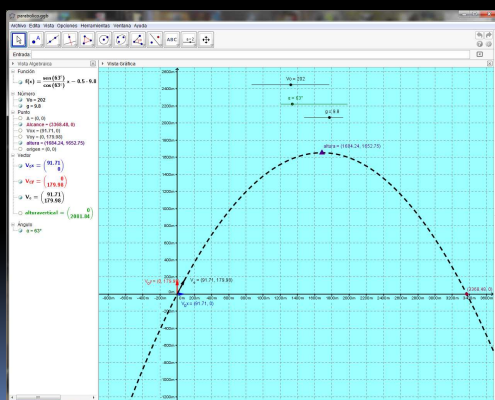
parabolico.ggb
Archivo Edita Vista Opciones Herramientas Ventana Ayuda
ABC
Entrada:
Vista Algebraica
Vista Gráfica
Función
$f(x) = \frac{\text{sen}(63°)}{\cos(63°)} x - 0.5 \cdot 9.8$
Número
Vo = 202
g = 9.8
Punto
A = (0, 0)
Alcance = (3368.48, 0)
Vox = (91.71, 0)
Voy = (0, 179.98)
altura = (1684.24, 1652.75)
origen = (0, 0)
Vector
$V_{OX} = \begin{pmatrix} 91.71 \\ 0 \end{pmatrix}$
$V_{OY} = \begin{pmatrix} 0 \\ 179.98 \end{pmatrix}$
$V_{o} = \begin{pmatrix} 91.71 \\ 179.98 \end{pmatrix}$
alturavertical = $\begin{pmatrix} 0 \\ 2001.86 \end{pmatrix}$
Ángulo
α = 63°
Vo = 202
α = 63°
g = 9.8
altura = (1684.24, 1652.75)
2600m
2400m
2200m
2000m
1800m
1600m
1400m
1200m
1000m
800m
600m
400m
200m
$V_{oy}$ = (0, 179.98)
$V_o$ = (91.71, 179.98)
$V_{ox}$ = (91.71, 0)
(3368.48, 0)
-800m -600m -400m -200m 0m 200m 400m 600m 800m 1000m 1200m 1400m 1600m 1800m 2000m 2200m 2400m 2600m 2800m 3000m 3200m 3400m 3600m
-200m
-400m
-600m
-800m
-1000m
-1200m